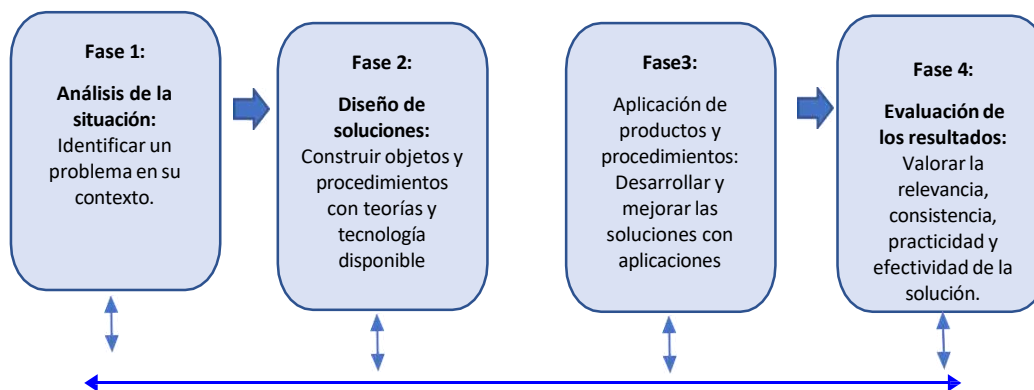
Fase 1:

Análisis de la situación: Identificar un problema en su contexto.

Fase 2:

Diseño de soluciones: Construir objetos y procedimientos con teorías y tecnología disponible

Fase3:

Aplicación de productos y procedimientos: Desarrollar y mejorar las soluciones con aplicaciones

Fase 4:

Evaluación de los resultados: Valorar la relevancia, consistencia, practicidad y efectividad de la solución.